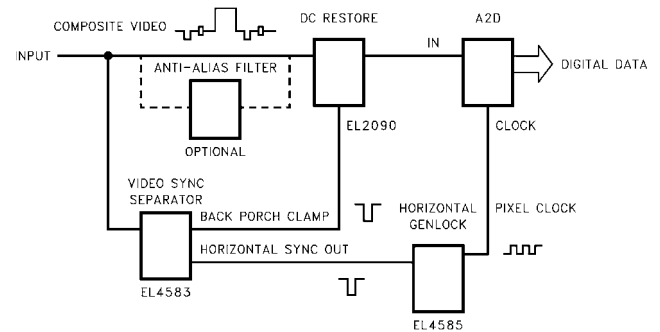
COMPOSITE VIDEO

DC RESTORE

A2D

INPUT

IN

DIGITAL DATA

ANTI-ALIAS FILTER

OPTIONAL

EL2090

CLOCK

VIDEO SYNC SEPARATOR

BACK PORCH CLAMP

HORIZONTAL GENLOCK

PIXEL CLOCK

HORIZONTAL SYNC OUT

EL4583

EL4585